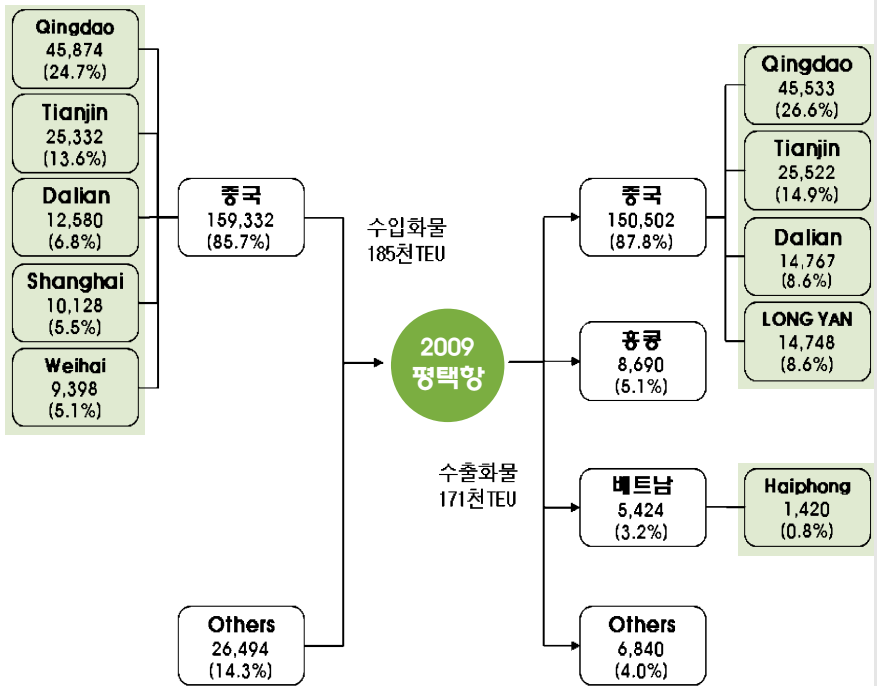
Qingdao
45,874
(24.7%)

Tianjin
25,332
(13.6%)

Dalian
12,580
(6.8%)

Shanghai
10,128
(5.5%)

Weihai
9,398
(5.1%)

중국
159,332
(85.7%)

Others
26,494
(14.3%)

수입화물
185천TEU

2009
평택항

수출화물
171천TEU

중국
150,502
(87.8%)

홍콩
8,690
(5.1%)

베트남
5,424
(3.2%)

Others
6,840
(4.0%)

Qingdao
45,533
(26.6%)

Tianjin
25,522
(14.9%)

Dalian
14,767
(8.6%)

LONG YAN
14,748
(8.6%)

Haiphong
1,420
(0.8%)